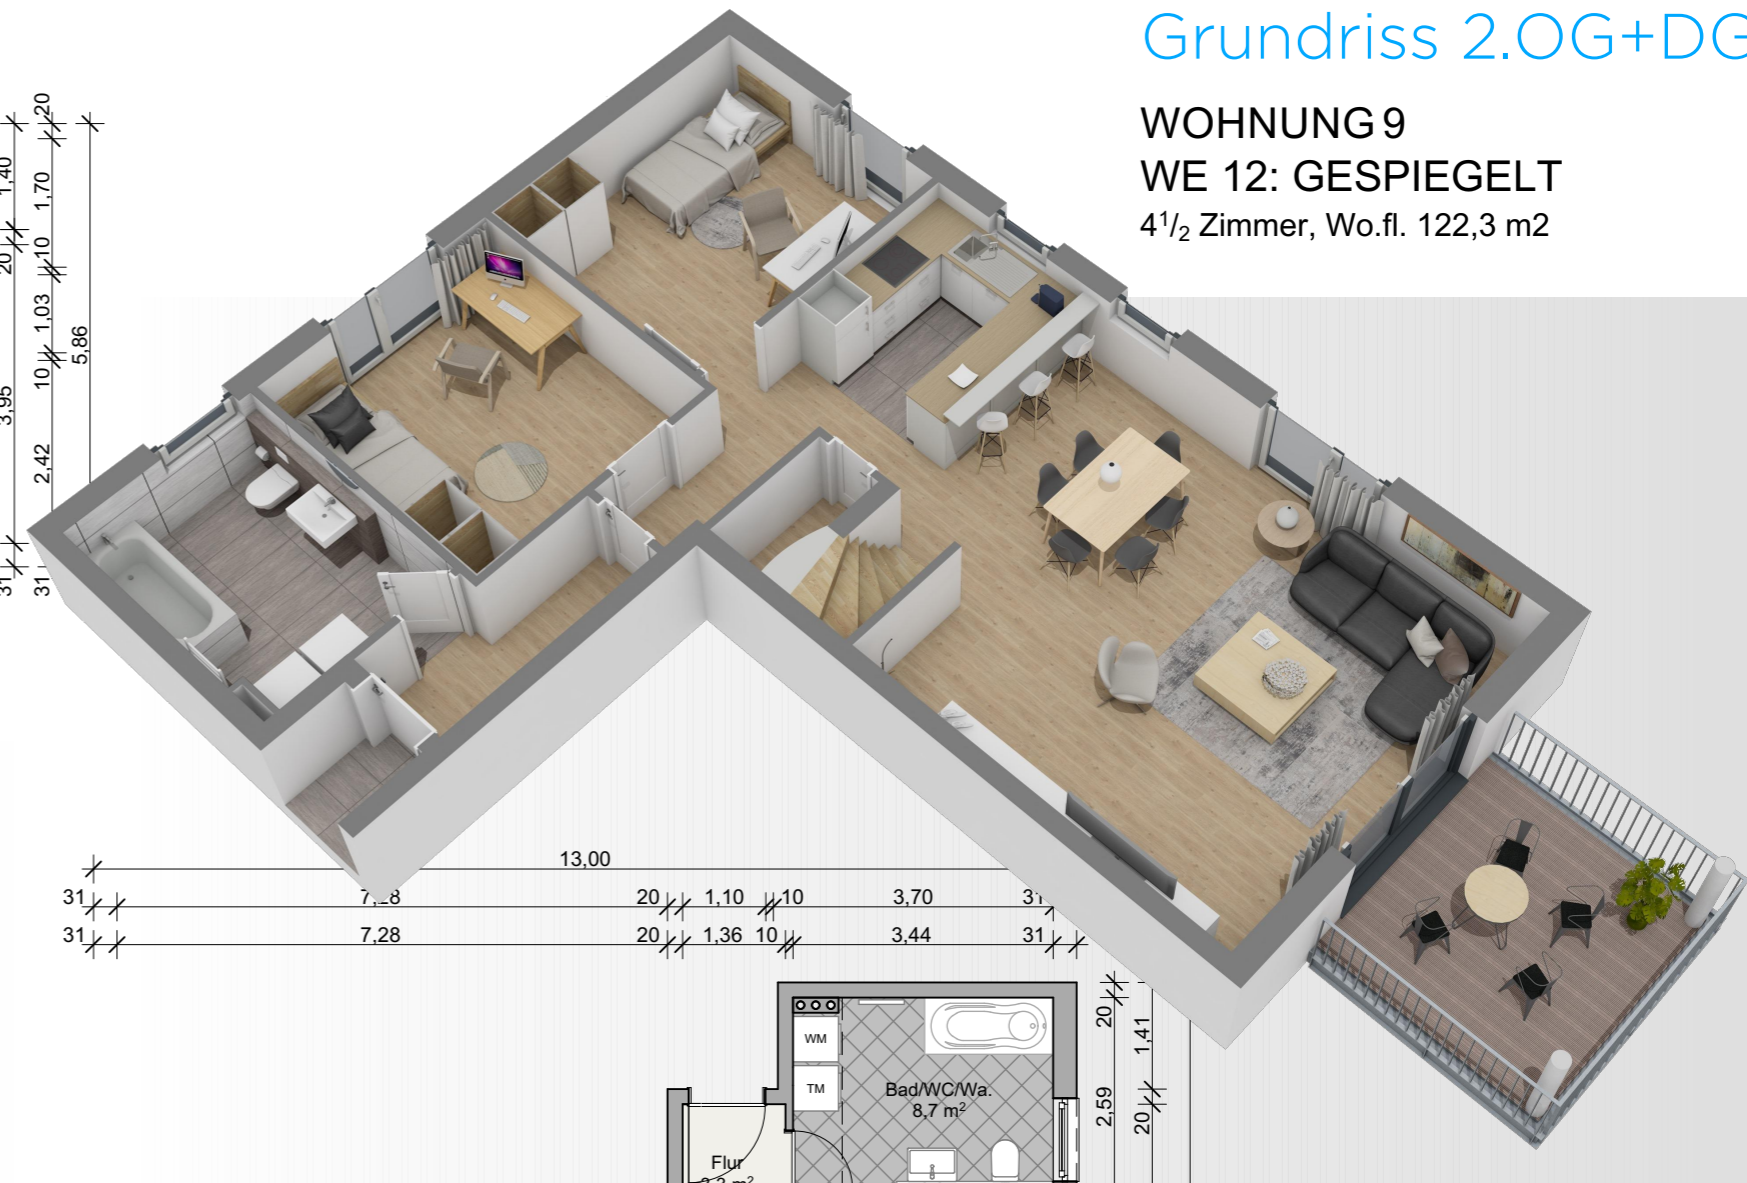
Grundriss 2.OG+DG

WOHNUNG 9
WE 12: GESPIEGELT
$4^1/_2$ Zimmer, Wo.fl. 122,3 m2

20
1,40
1,70
20
10
1,03
10
5,86
3,95
2,42
31
31

13,00
31 7,28 20 1,10 10 3,70 31
31 7,28 20 1,36 10 3,44 31

WM
TM
Bad/WC/Wa.
8,7 $m^2$
Flur
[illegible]

20
1,41
2,59
20